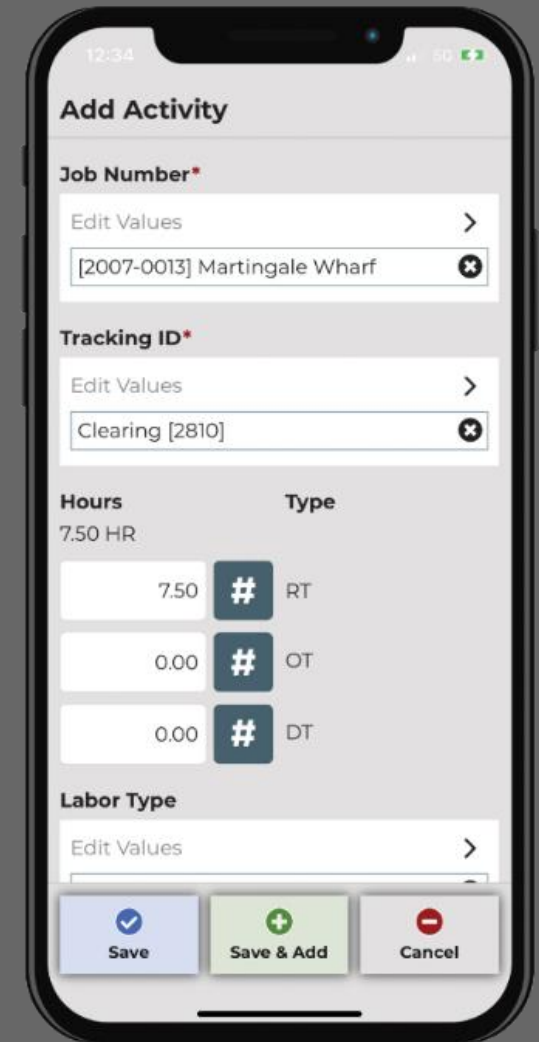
12:34

5G

Add Activity

Job Number*

Edit Values

[2007-0013] Martingale Wharf

Tracking ID*

Edit Values

Clearing [2810]

Hours

Type

7.50 HR

7.50 # RT

0.00 # OT

0.00 # DT

Labor Type

Edit Values

Save

Save & Add

Cancel